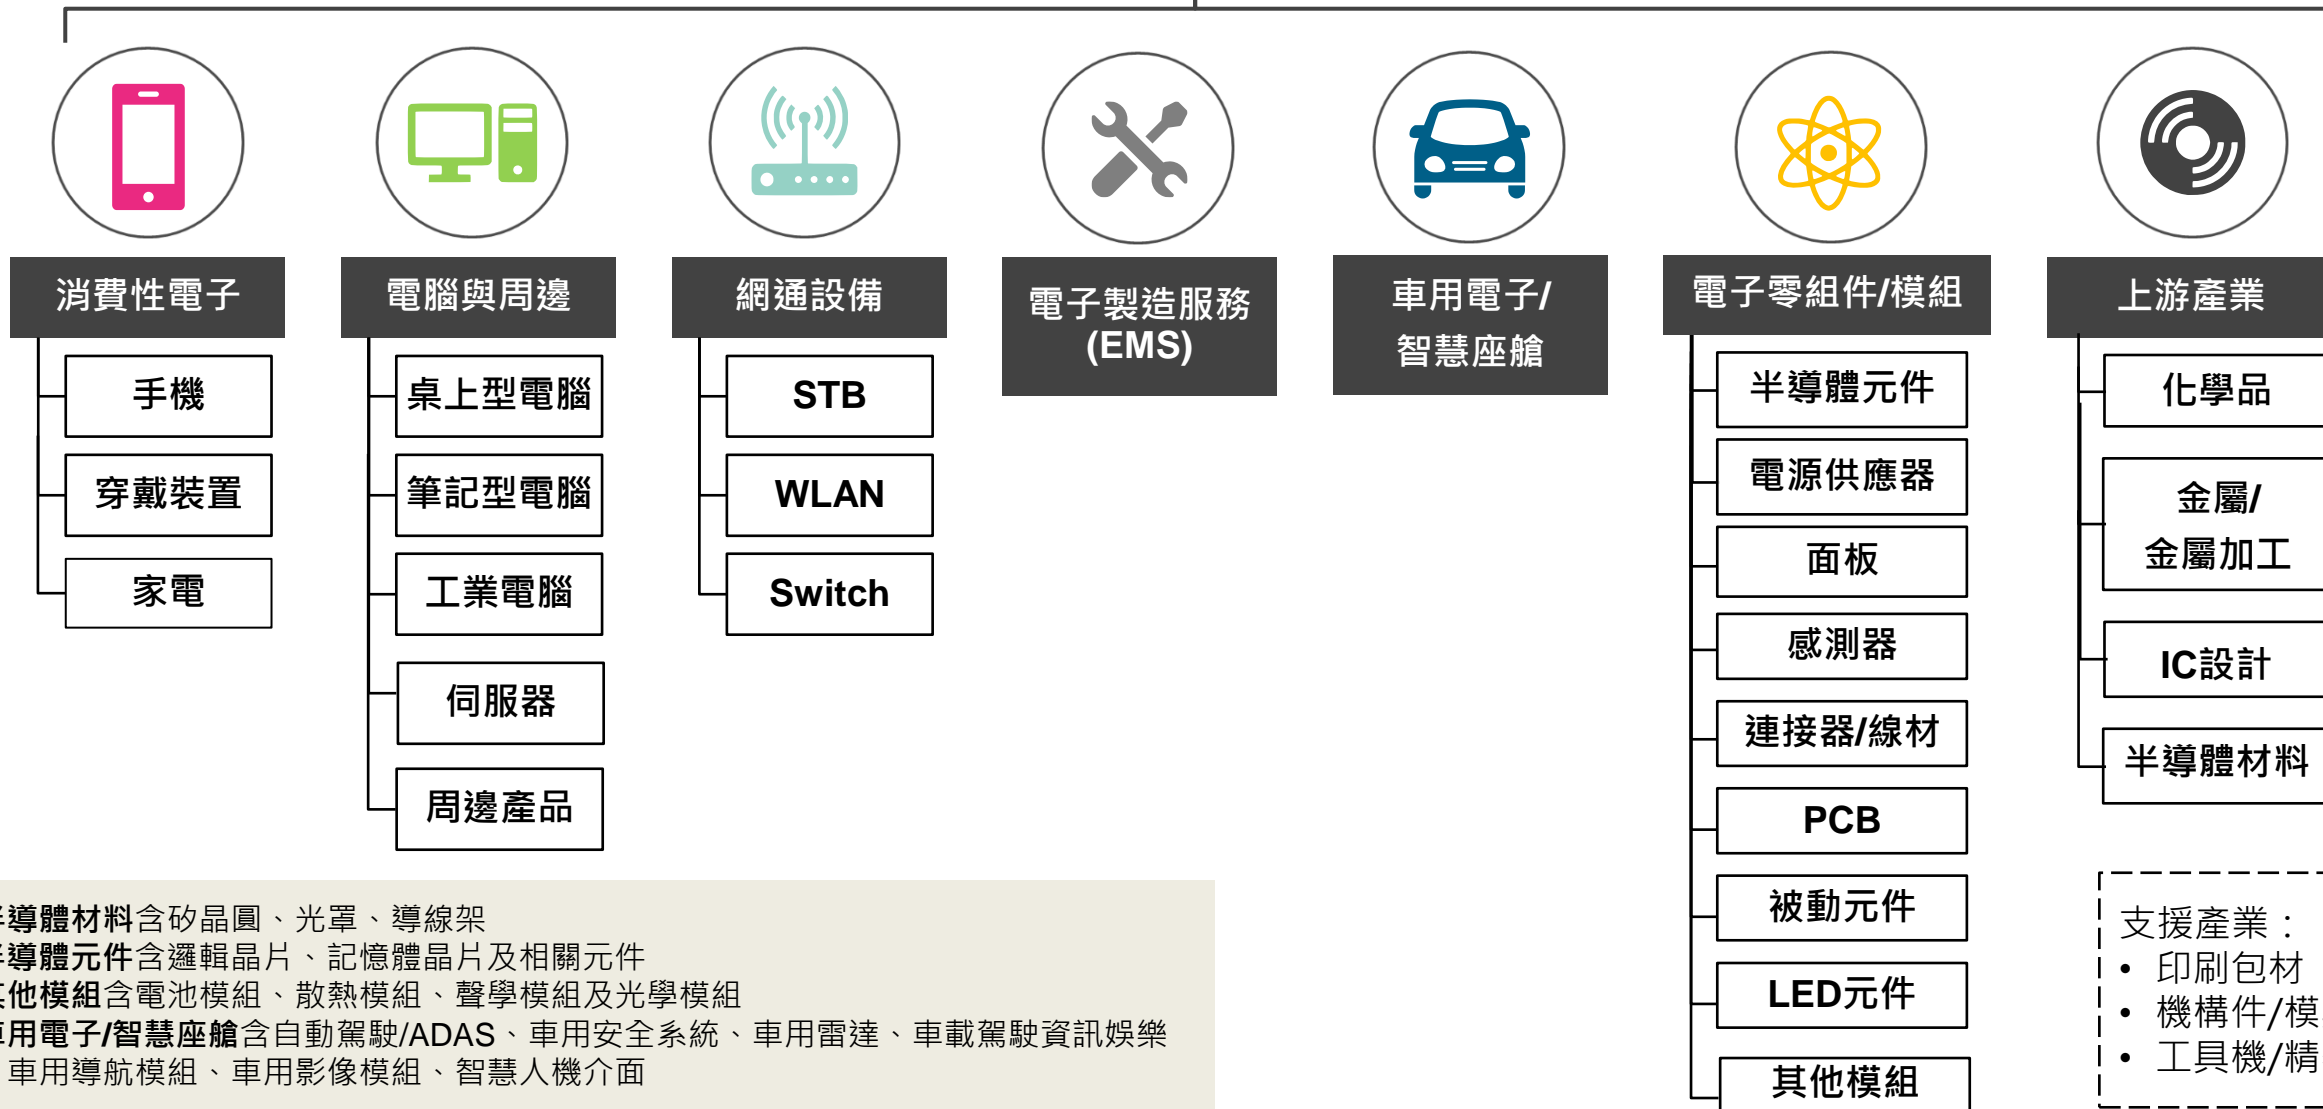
消費性電子

手機

穿戴裝置

家電

電腦與周邊

桌上型電腦

筆記型電腦

工業電腦

伺服器

周邊產品

網通設備

STB

WLAN

Switch

電子製造服務 (EMS)

車用電子/智慧座艙

電子零組件/模組

半導體元件

電源供應器

面板

感測器

連接器/線材

PCB

被動元件

LED元件

其他模組

上游產業

化學品

金屬/金屬加工

IC設計

半導體材料

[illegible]導體材料含矽晶圓、光罩、導線架
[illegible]導體元件含邏輯晶片、記憶體晶片及相關元件
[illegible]他模組含電池模組、散熱模組、聲學模組及光學模組
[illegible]用電子/智慧座艙含自動駕駛/ADAS、車用安全系統、車用雷達、車載駕駛資訊娛樂
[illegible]車用導航模組、車用影像模組、智慧人機介面

支援產業：
• 印刷包材
• 機構件/模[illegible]
• 工具機/精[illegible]